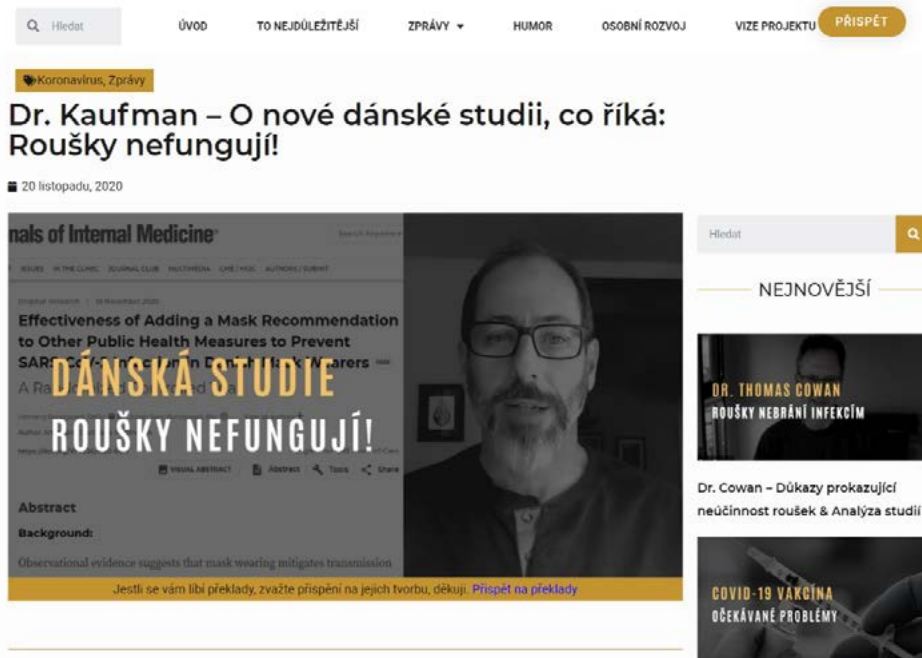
Hledat ÚVOD TO NEJDŮLEŽITĚJŠÍ ZPRÁVY HUMOR OSOBNÍ ROZVOJ VIZE PROJEKTU PŘISPĚT

Koronavirus, Zprávy

Dr. Kaufman – O nové dánské studii, co říká: Roušky nefungují!

20 listopadu, 2020

nals of Internal Medicine

ISSUES IN THE CLINIC JOURNAL CLUB MULTIMEDIA CME / MOC AUTHORS / SUBMIT

Original Research | 18 November 2020

Effectiveness of Adding a Mask Recommendation to Other Public Health Measures to Prevent SARS-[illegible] Wearers

A Ra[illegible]

DÁNSKÁ STUDIE

ROUŠKY NEFUNGUJÍ!

VISUAL ABSTRACT Abstract Tools Share

Abstract

Background:

Observational evidence suggests that mask wearing mitigates transmission

Jestli se vám líbí překlady, zvažte přispění na jejich tvorbu, děkuji. Přispět na překlady

Hledat

NEJNOVĚJŠÍ

DR. THOMAS COWAN
ROUŠKY NEBRÁNÍ INFEKCÍM

Dr. Cowan – Důkazy prokazující neúčinnost roušek & Analýza studií

COVID-19 VAKCÍNA
OČEKÁVANÉ PROBLÉMY